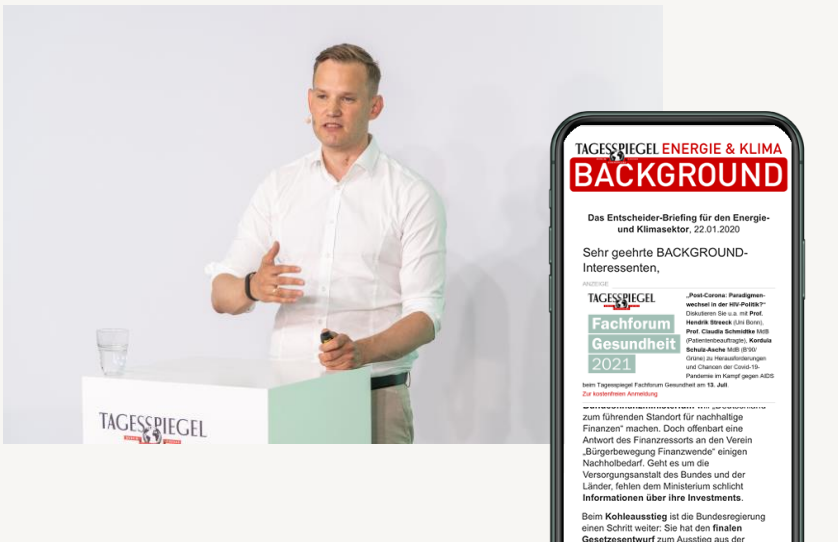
TAGESSPIEGEL

TAGESSPIEGEL ENERGIE & KLIMA
BACKGROUND

Das Entscheider-Briefing für den Energie- und Klimasektor, 22.01.2020

Sehr geehrte BACKGROUND-Interessenten,

ANZEIGE

TAGESSPIEGEL
Fachforum Gesundheit 2021

„Post-Corona: Paradigmenwechsel in der HIV-Politik?" Diskutieren Sie u.a. mit Prof. Hendrik Streeck (Uni Bonn), Prof. Claudia Schmidtke MdB (Patientenbeauftragte), Kordula Schulz-Asche MdB (B'90/Grüne) zu Herausforderungen und Chancen der Covid-19-Pandemie im Kampf gegen AIDS beim Tagesspiegel Fachforum Gesundheit am 13. Juli.
Zur kostenfreien Anmeldung

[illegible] zum führenden Standort für nachhaltige Finanzen" machen. Doch offenbart eine Antwort des Finanzressorts an den Verein „Bürgerbewegung Finanzwende" einigen Nachholbedarf. Geht es um die Versorgungsanstalt des Bundes und der Länder, fehlen dem Ministerium schlicht Informationen über ihre Investments.

Beim Kohleausstieg ist die Bundesregierung einen Schritt weiter: Sie hat den finalen Gesetzesentwurf zum Ausstieg aus der